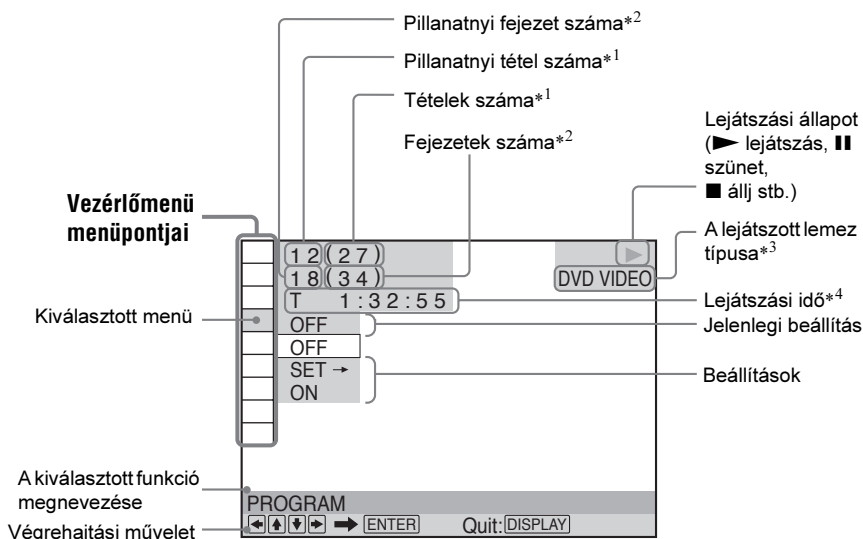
Pillanatnyi fejezet száma*$^2$

Pillanatnyi tétel száma*$^1$

Tételek száma*$^1$

Fejezetek száma*$^2$

Lejátszási állapot (► lejátszás, ❚❚ szünet, ■ állj stb.)

Vezérlőmenü menüpontjai

A lejátszott lemez típusa*$^3$

1 2 ( 2 7 )
1 8 ( 3 4 )
DVD VIDEO

T 1 : 3 2 : 5 5

Lejátszási idő*$^4$

Kiválasztott menü

OFF

Jelenlegi beállítás

OFF
SET →
ON

Beállítások

A kiválasztott funkció megnevezése

PROGRAM

Végrehajtási művelet

ENTER Quit: DISPLAY